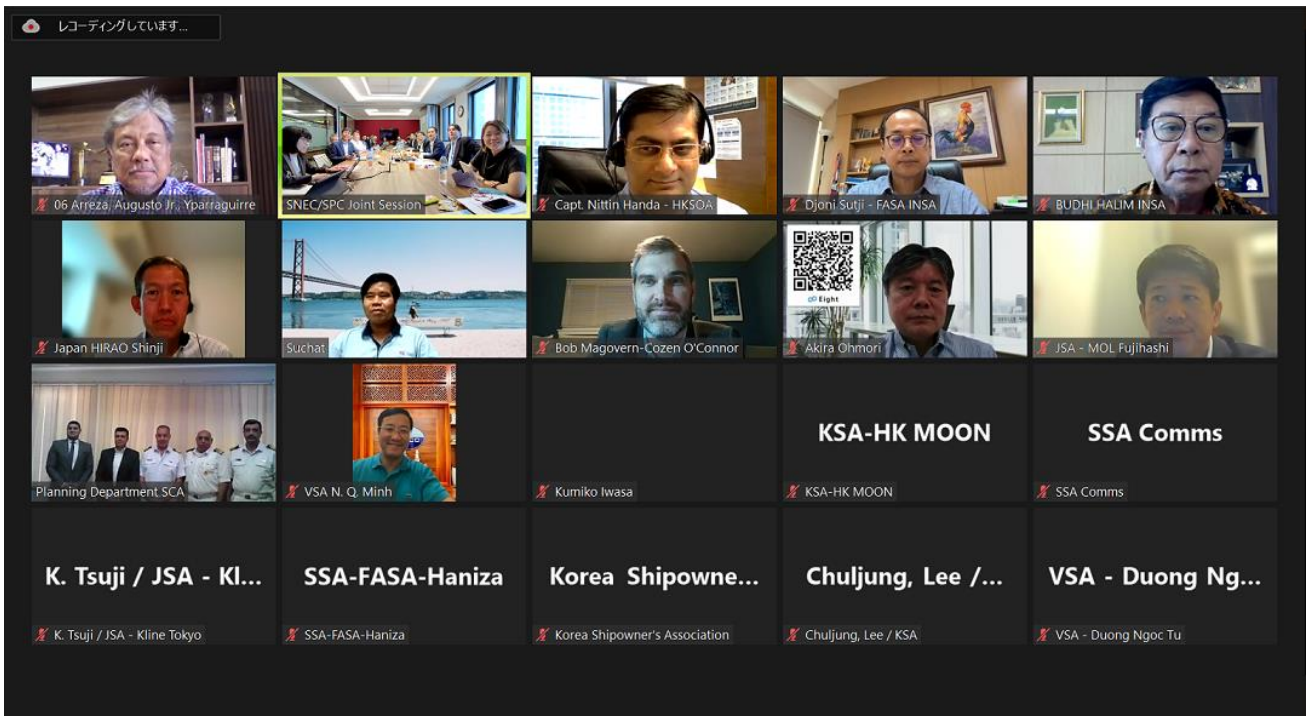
レコーディングしています...

06 Arreza, Augusto Jr., Yparraguirre

SNEC/SPC Joint Session

Capt. Nittin Handa - HKSOA

Djoni Sutji - FASA INSA

BUDHI HALIM INSA

Japan HIRAO Shinji

Suchat

Bob Magovern-Cozen O'Connor

Eight

Akira Ohmori

JSA - MOL Fujihashi

Planning Department SCA

VSA N. Q. Minh

Kumiko Iwasa

KSA-HK MOON

KSA-HK MOON

SSA Comms

SSA Comms

K. Tsuji / JSA - Kl...

K. Tsuji / JSA - Kline Tokyo

SSA-FASA-Haniza

SSA-FASA-Haniza

Korea Shipowne...

Korea Shipowner's Association

Chuljung, Lee /...

Chuljung, Lee / KSA

VSA - Duong Ng...

VSA - Duong Ngoc Tu